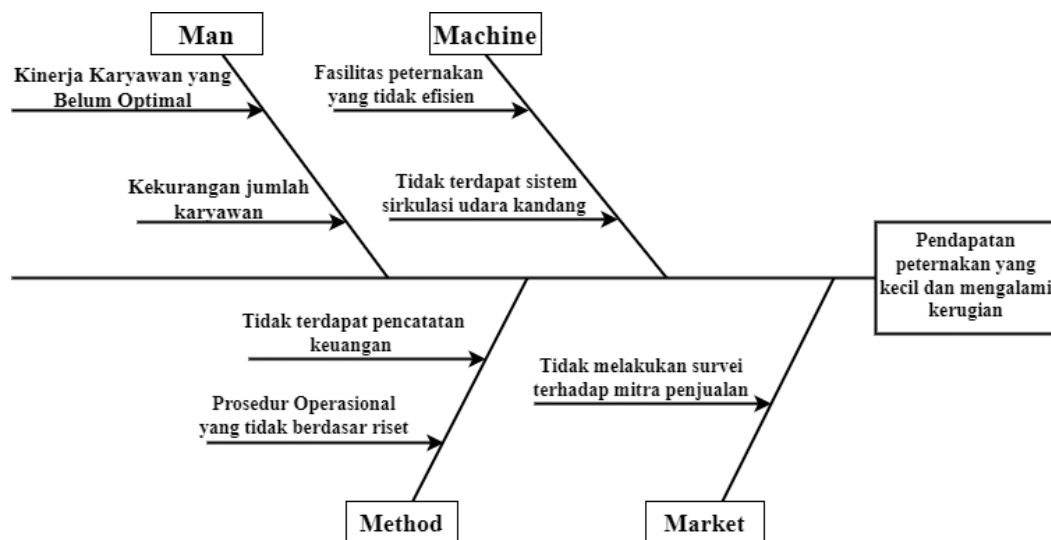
Man

Kinerja Karyawan yang Belum Optimal

Kekurangan jumlah karyawan

Machine

Fasilitas peternakan yang tidak efisien

Tidak terdapat sistem sirkulasi udara kandang

Pendapatan peternakan yang kecil dan mengalami kerugian

Tidak terdapat pencatatan keuangan

Prosedur Operasional yang tidak berdasar riset

Method

Tidak melakukan survei terhadap mitra penjualan

Market